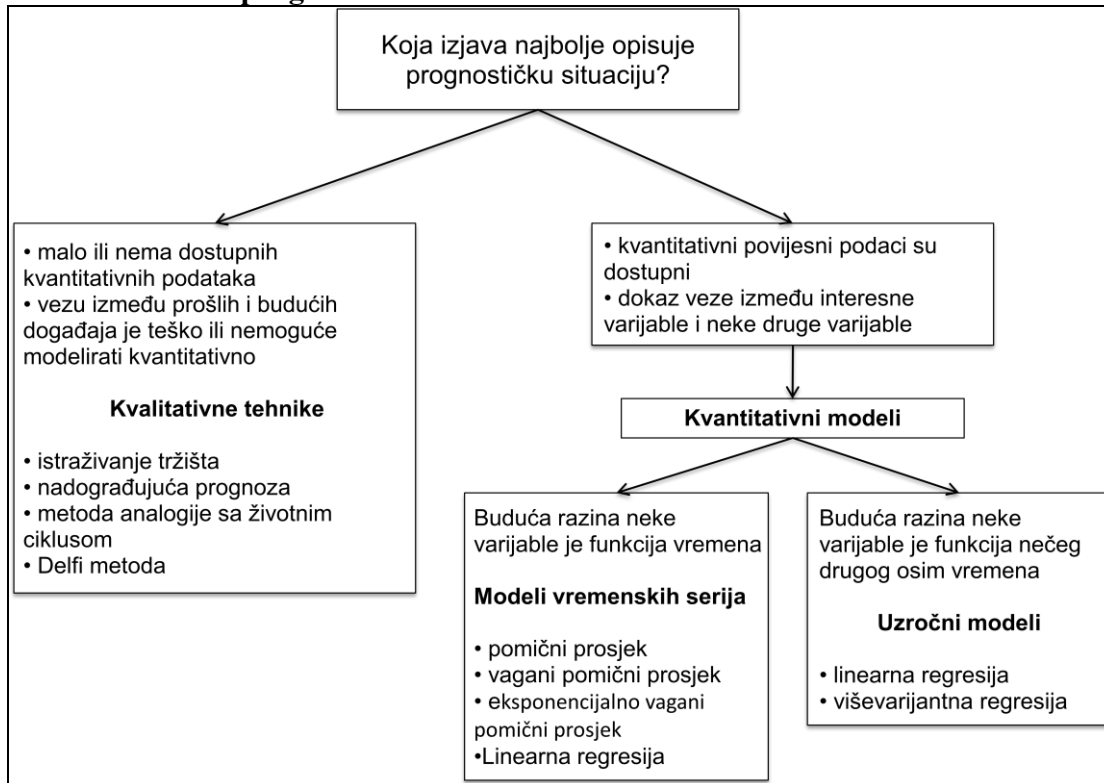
Koja izjava najbolje opisuje prognostičku situaciju?

• malo ili nema dostupnih kvantitativnih podataka
• vezu između prošlih i budućih događaja je teško ili nemoguće modelirati kvantitativno

**Kvalitativne tehnike**

• istraživanje tržišta
• nadograđujuća prognoza
• metoda analogije sa životnim ciklusom
• Delfi metoda

• kvantitativni povijesni podaci su dostupni
• dokaz veze između interesne varijable i neke druge varijable

**Kvantitativni modeli**

Buduća razina neke varijable je funkcija vremena

**Modeli vremenskih serija**

• pomični prosjek
• vagani pomični prosjek
• eksponencijalno vagani pomični prosjek
•Linearna regresija

Buduća razina neke varijable je funkcija nečeg drugog osim vremena

**Uzročni modeli**

• linearna regresija
• viševarijantna regresija